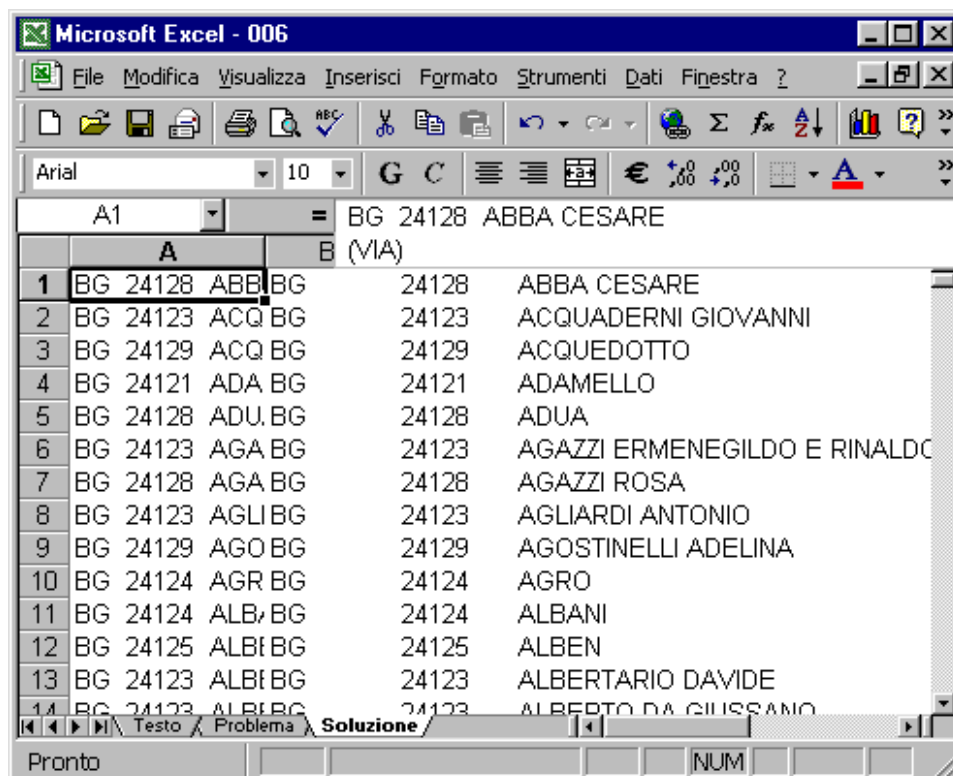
Microsoft Excel - 006

File Modifica Visualizza Inserisci Formato Strumenti Dati Finestra ?

Arial 10 G C €

A1 = BG 24128 ABBA CESARE (VIA)

| | A | B | | |
|---|---|---|---|---|
| 1 | BG 24128 ABB | BG | 24128 | ABBA CESARE |
| 2 | BG 24123 ACQ | BG | 24123 | ACQUADERNI GIOVANNI |
| 3 | BG 24129 ACQ | BG | 24129 | ACQUEDOTTO |
| 4 | BG 24121 ADA | BG | 24121 | ADAMELLO |
| 5 | BG 24128 ADU | BG | 24128 | ADUA |
| 6 | BG 24123 AGA | BG | 24123 | AGAZZI ERMENEGILDO E RINALDO |
| 7 | BG 24128 AGA | BG | 24128 | AGAZZI ROSA |
| 8 | BG 24123 AGLI | BG | 24123 | AGLIARDI ANTONIO |
| 9 | BG 24129 AGO | BG | 24129 | AGOSTINELLI ADELINA |
| 10 | BG 24124 AGR | BG | 24124 | AGRO |
| 11 | BG 24124 ALB | BG | 24124 | ALBANI |
| 12 | BG 24125 ALBI | BG | 24125 | ALBEN |
| 13 | BG 24123 ALBI | BG | 24123 | ALBERTARIO DAVIDE |
| 14 | BG 24123 ALBI | BG | 24123 | ALBERTO DA GIUSSANO |

Testo Problema Soluzione

Pronto NUM